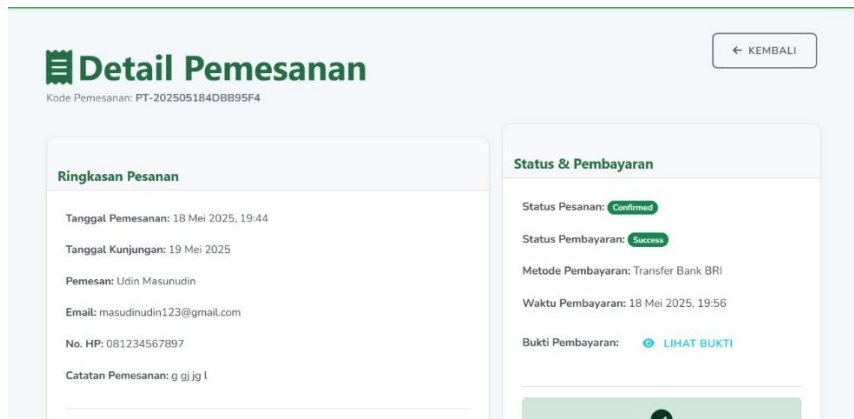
Detail Pemesanan

Kode Pemesanan: PT-202505184DBB95F4

← KEMBALI

Ringkasan Pesanan

Tanggal Pemesanan: 18 Mei 2025, 19:44

Tanggal Kunjungan: 19 Mei 2025

Pemesan: Udin Masunudin

Email: masudinudin123@gmail.com

No. HP: 081234567897

Catatan Pemesanan: g gj jg l

Status & Pembayaran

Status Pesanan: Confirmed

Status Pembayaran: Success

Metode Pembayaran: Transfer Bank BRI

Waktu Pembayaran: 18 Mei 2025, 19:56

Bukti Pembayaran: LIHAT BUKTI